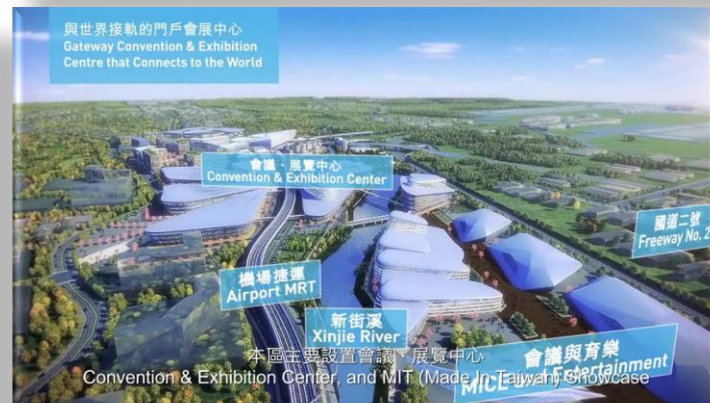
與世界接軌的門戶會展中心
Gateway Convention & Exhibition Centre that Connects to the World

會議・展覽中心
Convention & Exhibition Center

國道二號
Freeway No. 2

機場捷運
Airport MRT

新街溪
Xinjie River

會議與育樂
MICE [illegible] Entertainment

本區主要設置會議、展覽中心
Convention & Exhibition Center, and MIT (Made In Taiwan) Showcase